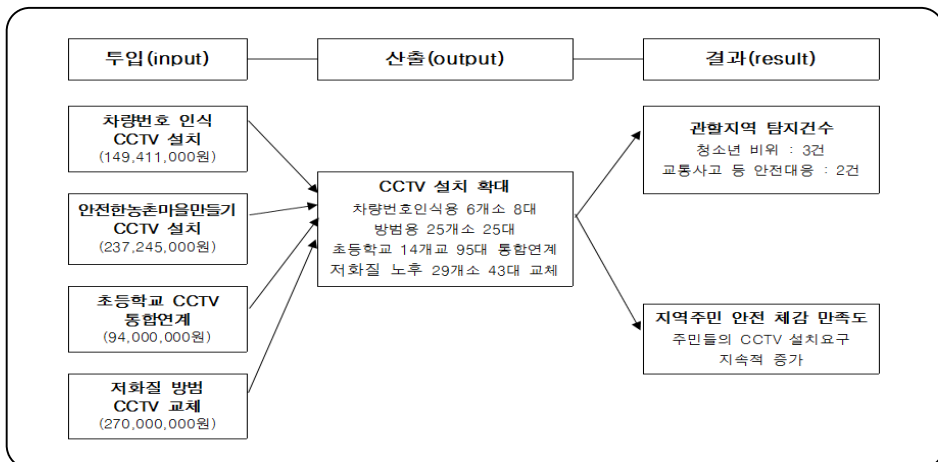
투입(input)

산출(output)

결과(result)

차량번호 인식 CCTV 설치 (149,411,000원)

안전한농촌마을만들기 CCTV 설치 (237,245,000원)

초등학교 CCTV 통합연계 (94,000,000원)

저화질 방범 CCTV 교체 (270,000,000원)

CCTV 설치 확대
차량번호인식용 6개소 8대
방범용 25개소 25대
초등학교 14개교 95대 통합연계
저화질 노후 29개소 43대 교체

관할지역 탐지건수
청소년 비위 : 3건
교통사고 등 안전대응 : 2건

지역주민 안전 체감 만족도
주민들의 CCTV 설치요구 지속적 증가